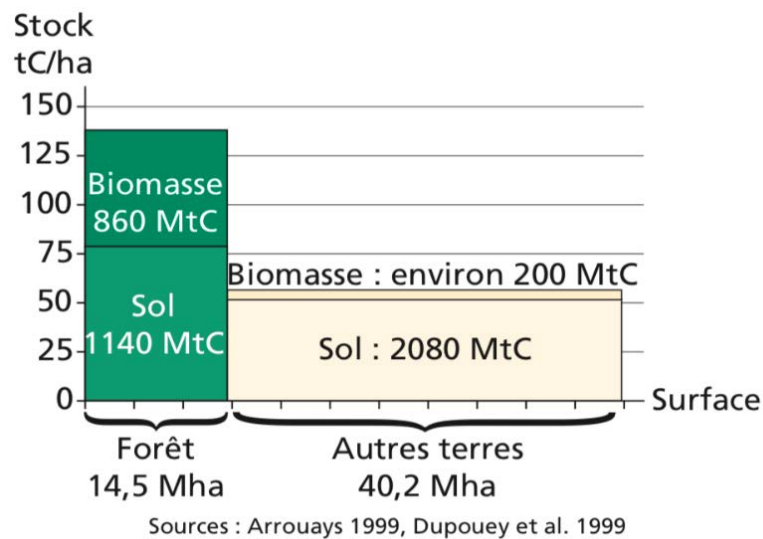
Stock
tC/ha

150
125
100
75
50
25
0

Biomasse
860 MtC

Sol
1140 MtC

Biomasse : environ 200 MtC

Sol : 2080 MtC

Surface

Forêt
14,5 Mha

Autres terres
40,2 Mha

Sources : Arrouays 1999, Dupouey et al. 1999